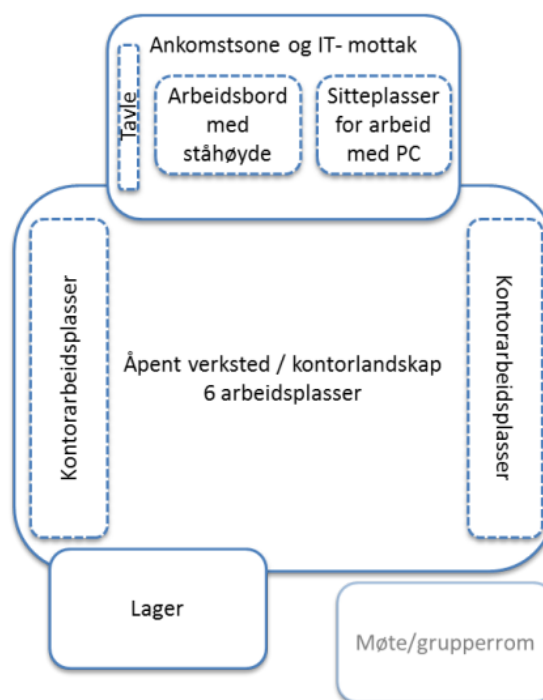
Ankomstsone og IT- mottak

Tavle

Arbeidsbord med ståhøyde

Sitteplasser for arbeid med PC

Kontorarbeidsplasser

Åpent verksted / kontorlandskap 6 arbeidsplasser

Kontorarbeidsplasser

Lager

Møte/grupperrom